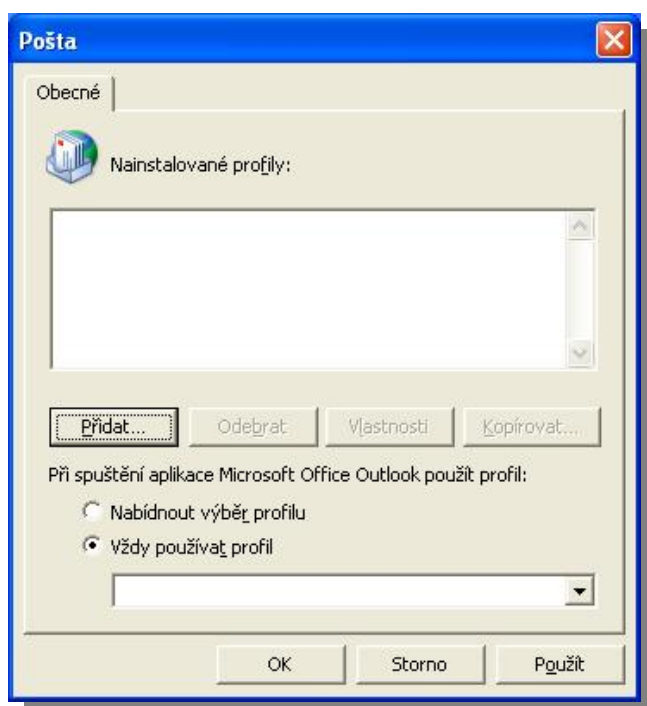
Pošta

Obecné

Nainstalované profily:

Přidat...

Odebrat

Vlastnosti

Kopírovat...

Při spuštění aplikace Microsoft Office Outlook použít profil:

Nabídnout výběr profilu

Vždy používat profil

OK

Storno

Použít